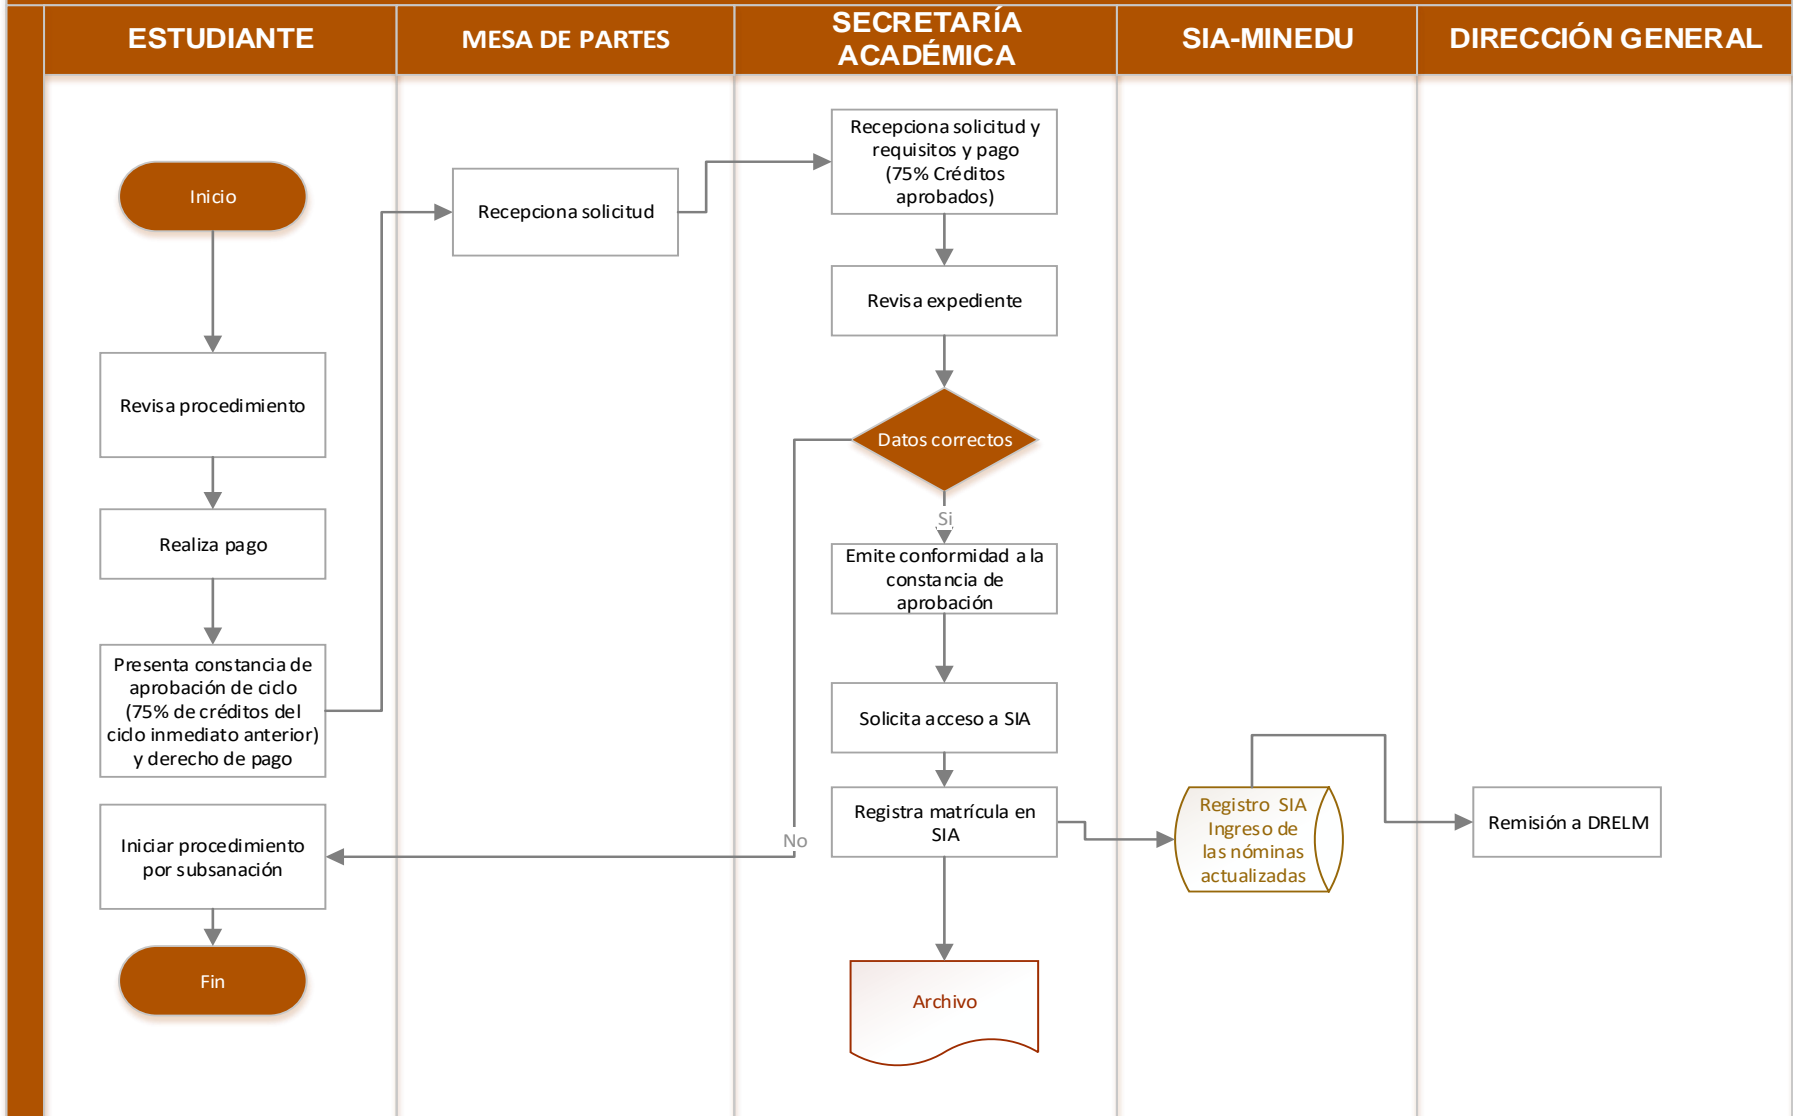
| ESTUDIANTE | MESA DE PARTES | SECRETARÍA ACADÉMICA | SIA-MINEDU | DIRECCIÓN GENERAL |
|---|---|---|---|---|

Inicio

Revisa procedimiento

Realiza pago

Presenta constancia de aprobación de ciclo (75% de créditos del ciclo inmediato anterior) y derecho de pago

Recepciona solicitud

Recepciona solicitud y requisitos y pago (75% Créditos aprobados)

Revisa expediente

Datos correctos

Si

No

Emite conformidad a la constancia de aprobación

Solicita acceso a SIA

Registra matrícula en SIA

Registro SIA Ingreso de las nóminas actualizadas

Remisión a DRELM

Archivo

Iniciar procedimiento por subsanación

Fin